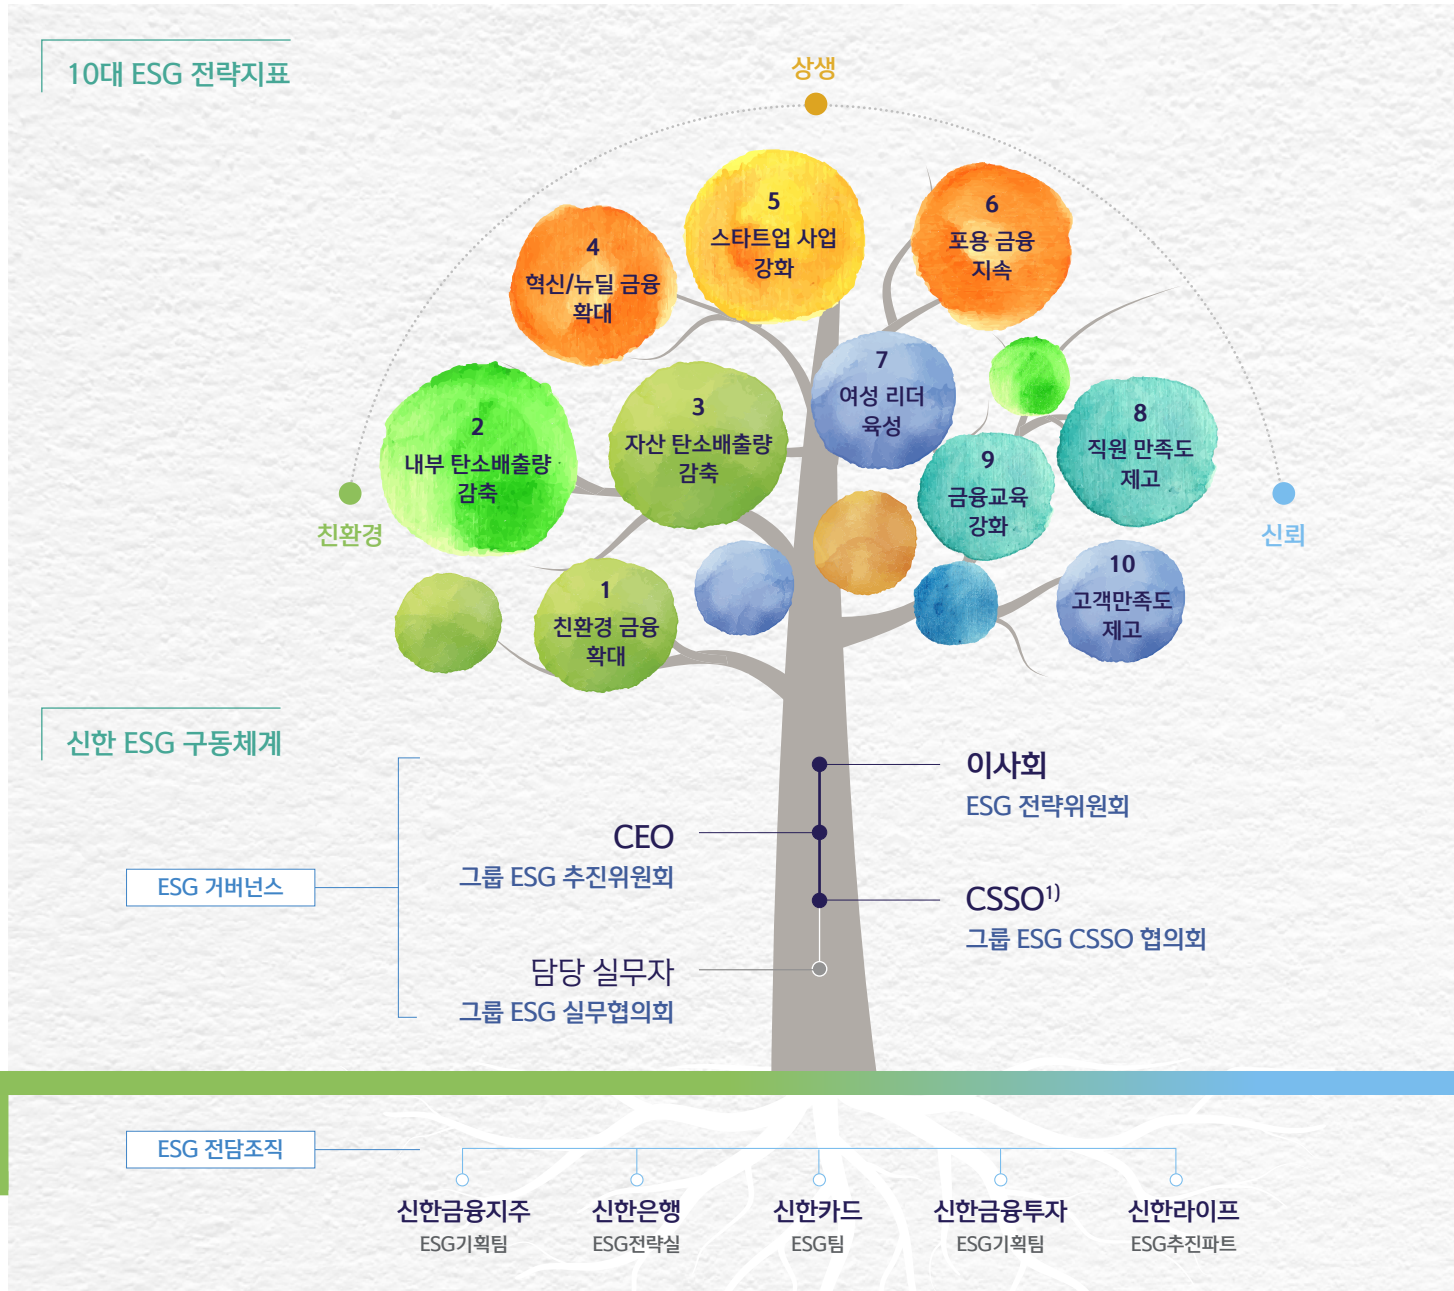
10대 ESG 전략지표

상생

5
스타트업 사업 강화

6
포용 금융 지속

4
혁신/뉴딜 금융 확대

7
여성 리더 육성

3
자산 탄소배출량 감축

2
내부 탄소배출량 감축

8
직원 만족도 제고

9
금융교육 강화

친환경

신뢰

1
친환경 금융 확대

10
고객만족도 제고

신한 ESG 구동체계

이사회
ESG 전략위원회

CEO
그룹 ESG 추진위원회

ESG 거버넌스

CSSO$^{1)}$
그룹 ESG CSSO 협의회

담당 실무자
그룹 ESG 실무협의회

ESG 전담조직

신한금융지주
ESG기획팀

신한은행
ESG전략실

신한카드
ESG팀

신한금융투자
ESG기획팀

신한라이프
ESG추진파트